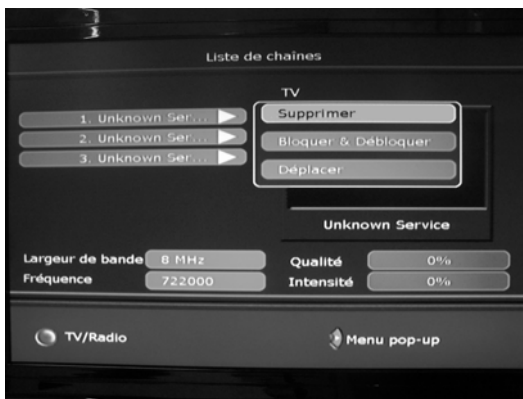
Liste de chaines

TV

1. Unknown Ser...
2. Unknown Ser...
3. Unknown Ser...

Supprimer
Bloquer & Débloquer
Déplacer

Unknown Service

Largeur de bande 8 MHz
Fréquence 722000

Qualité 0%
Intensité 0%

TV/Radio

Menu pop-up